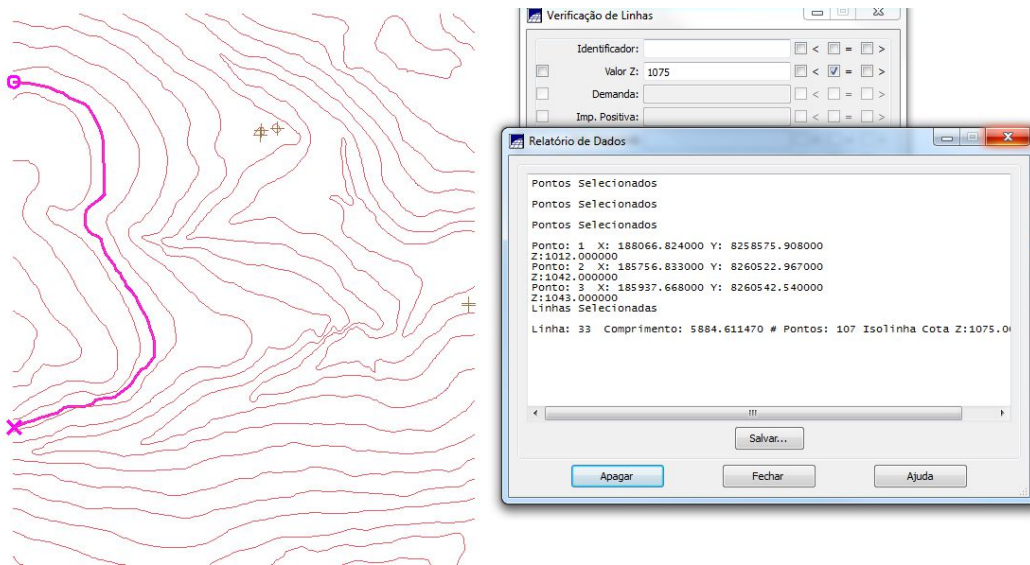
Verificação de Linhas

Identificador: < = >

Valor Z: 1075 < = >

Demanda: < = >

Imp. Positiva: < = >

Relatório de Dados

Pontos Selecionados

Pontos Selecionados

Pontos Selecionados

Ponto: 1 X: 188066.824000 Y: 8258575.908000
Z:1012.000000
Ponto: 2 X: 185756.833000 Y: 8260522.967000
Z:1042.000000
Ponto: 3 X: 185937.668000 Y: 8260542.540000
Z:1043.000000
Linhas Selecionadas

Linha: 33 Comprimento: 5884.611470 # Pontos: 107 Isolinha Cota Z:1075.0

Salvar...

Apagar

Fechar

Ajuda